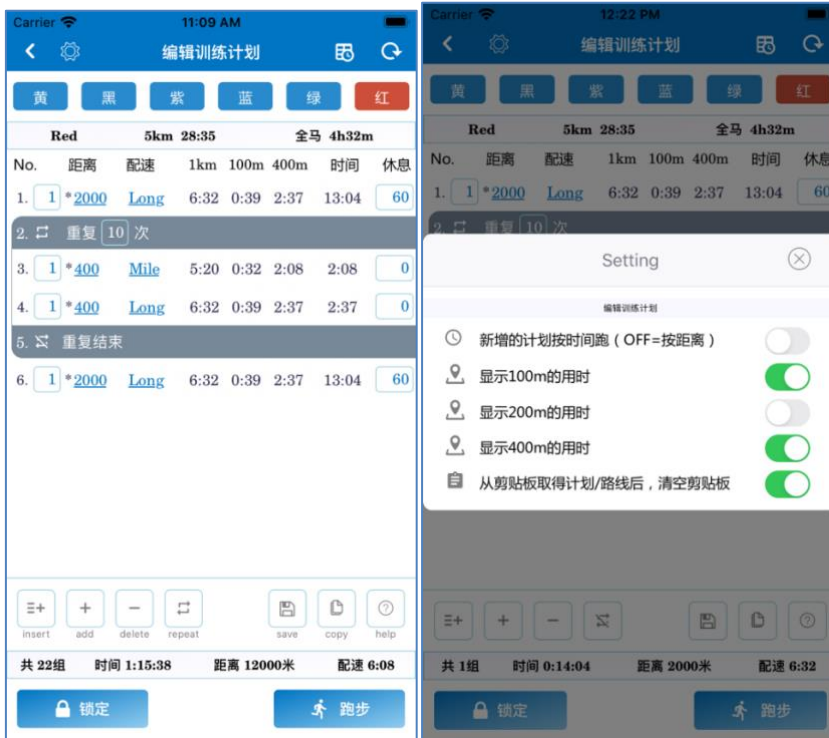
Carrier 11:09 AM

编辑训练计划

黄 黑 紫 蓝 绿 红

Red 5km 28:35 全马 4h32m

| No. | 距离 | 配速 | 1km | 100m | 400m | 时间 | 休息 |
|---|---|---|---|---|---|---|---|
| 1. | 1 *2000 | Long | 6:32 | 0:39 | 2:37 | 13:04 | 60 |
| 2. | 重复 10 次 | | | | | | |
| 3. | 1 *400 | Mile | 5:20 | 0:32 | 2:08 | 2:08 | 0 |
| 4. | 1 *400 | Long | 6:32 | 0:39 | 2:37 | 2:37 | 0 |
| 5. | 重复结束 | | | | | | |
| 6. | 1 *2000 | Long | 6:32 | 0:39 | 2:37 | 13:04 | 60 |

insert add delete repeat save copy help

共 22组 时间 1:15:38 距离 12000米 配速 6:08

锁定 跑步

Carrier 12:22 PM

编辑训练计划

黄 黑 紫 蓝 绿 红

Red 5km 28:35 全马 4h32m

| No. | 距离 | 配速 | 1km | 100m | 400m | 时间 | 休息 |
|---|---|---|---|---|---|---|---|
| 1. | 1 *2000 | Long | 6:32 | 0:39 | 2:37 | 13:04 | 60 |
| 2. | 重复 10 次 | | | | | | |

Setting

编辑训练计划

新增的计划按时间跑（OFF=按距离）

显示100m的用时

显示200m的用时

显示400m的用时

从剪贴板取得计划/路线后，清空剪贴板

共 1组 时间 0:14:04 距离 2000米 配速 6:32

锁定 跑步